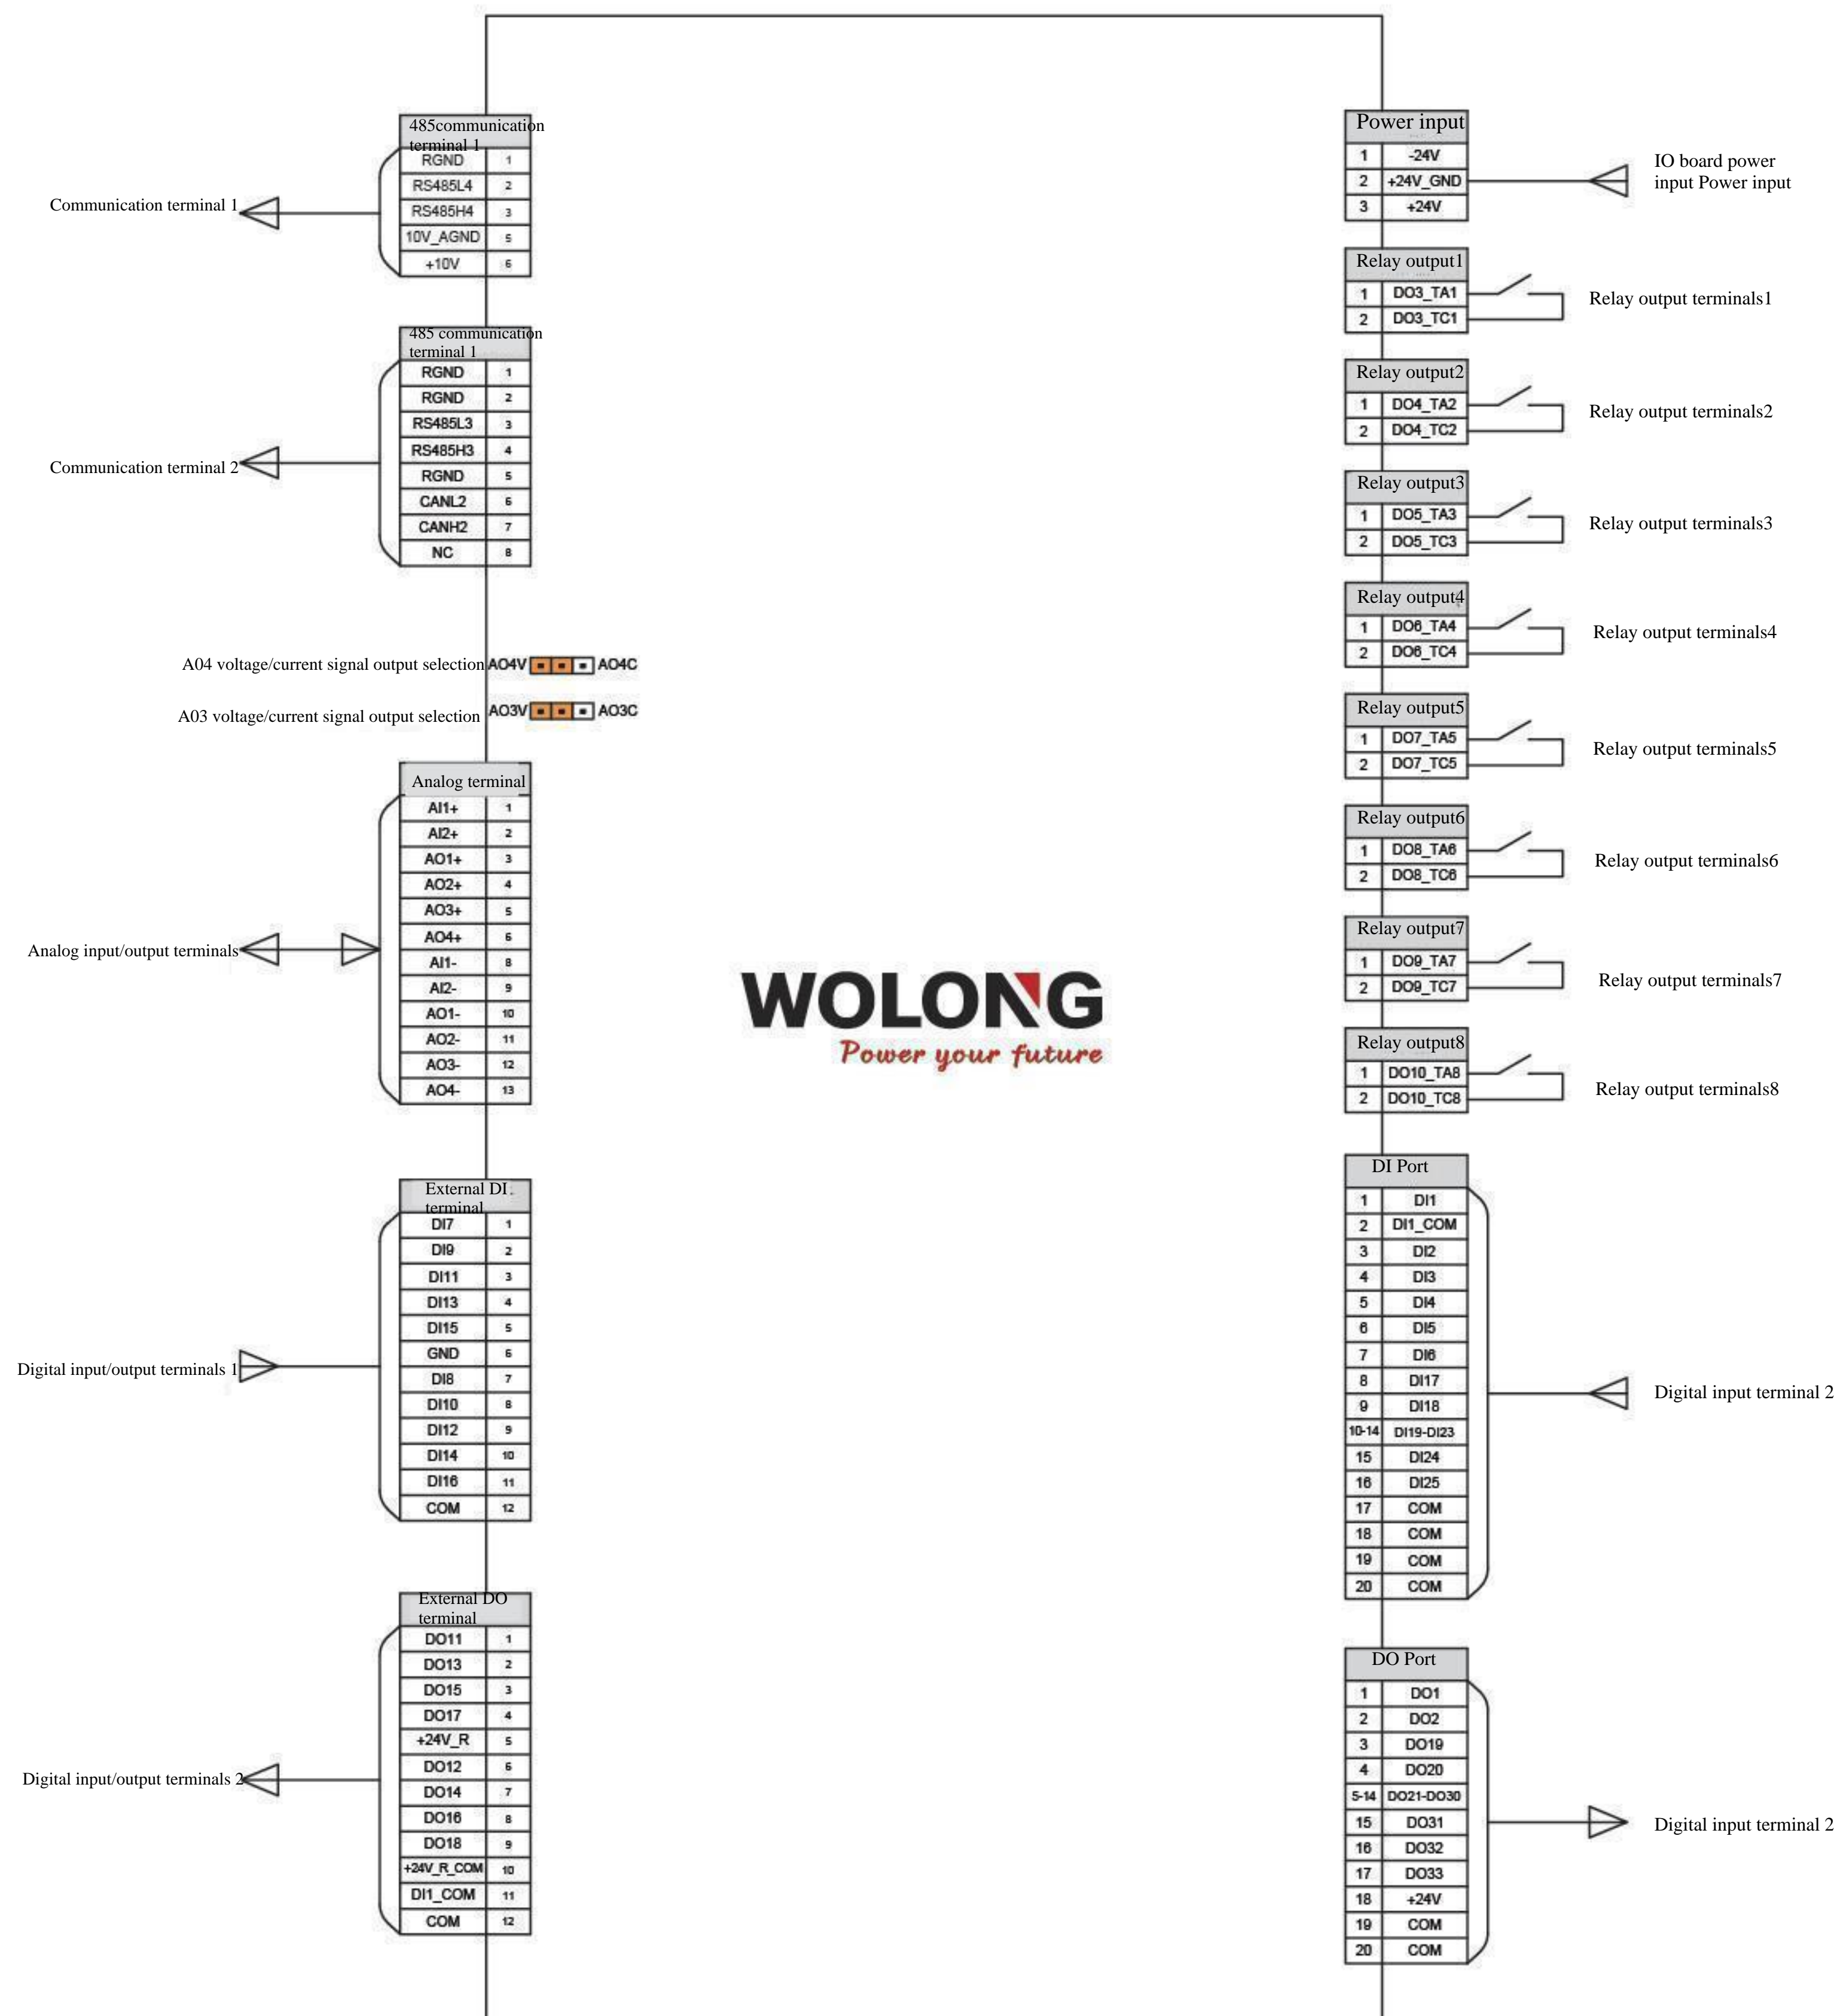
485communication terminal 1

| RGND | 1 |
|---|---|
| RS485L4 | 2 |
| RS485H4 | 3 |
| 10V_AGND | 5 |
| +10V | 6 |

Communication terminal 1

485 communication terminal 1

| RGND | 1 |
|---|---|
| RGND | 2 |
| RS485L3 | 3 |
| RS485H3 | 4 |
| RGND | 5 |
| CANL2 | 6 |
| CANH2 | 7 |
| NC | 8 |

Communication terminal 2

A04 voltage/current signal output selection AO4V AO4C

A03 voltage/current signal output selection AO3V AO3C

Analog terminal

| AI1+ | 1 |
|---|---|
| AI2+ | 2 |
| AO1+ | 3 |
| AO2+ | 4 |
| AO3+ | 5 |
| AO4+ | 6 |
| AI1- | 8 |
| AI2- | 9 |
| AO1- | 10 |
| AO2- | 11 |
| AO3- | 12 |
| AO4- | 13 |

Analog input/output terminals

External DI terminal

| DI7 | 1 |
|---|---|
| DI9 | 2 |
| DI11 | 3 |
| DI13 | 4 |
| DI15 | 5 |
| GND | 6 |
| DI8 | 7 |
| DI10 | 8 |
| DI12 | 9 |
| DI14 | 10 |
| DI16 | 11 |
| COM | 12 |

Digital input/output terminals 1

External DO terminal

| DO11 | 1 |
|---|---|
| DO13 | 2 |
| DO15 | 3 |
| DO17 | 4 |
| +24V_R | 5 |
| DO12 | 6 |
| DO14 | 7 |
| DO16 | 8 |
| DO18 | 9 |
| +24V_R_COM | 10 |
| DI1_COM | 11 |
| COM | 12 |

Digital input/output terminals 2

WOLONG
Power your future

Power input

| 1 | -24V |
|---|---|
| 2 | +24V_GND |
| 3 | +24V |

IO board power input Power input

Relay output1

| 1 | DO3_TA1 |
|---|---|
| 2 | DO3_TC1 |

Relay output terminals1

Relay output2

| 1 | DO4_TA2 |
|---|---|
| 2 | DO4_TC2 |

Relay output terminals2

Relay output3

| 1 | DO5_TA3 |
|---|---|
| 2 | DO5_TC3 |

Relay output terminals3

Relay output4

| 1 | DO6_TA4 |
|---|---|
| 2 | DO6_TC4 |

Relay output terminals4

Relay output5

| 1 | DO7_TA5 |
|---|---|
| 2 | DO7_TC5 |

Relay output terminals5

Relay output6

| 1 | DO8_TA6 |
|---|---|
| 2 | DO8_TC6 |

Relay output terminals6

Relay output7

| 1 | DO9_TA7 |
|---|---|
| 2 | DO9_TC7 |

Relay output terminals7

Relay output8

| 1 | DO10_TA8 |
|---|---|
| 2 | DO10_TC8 |

Relay output terminals8

DI Port

| 1 | DI1 |
|---|---|
| 2 | DI1_COM |
| 3 | DI2 |
| 4 | DI3 |
| 5 | DI4 |
| 6 | DI5 |
| 7 | DI6 |
| 8 | DI17 |
| 9 | DI18 |
| 10-14 | DI19-DI23 |
| 15 | DI24 |
| 16 | DI25 |
| 17 | COM |
| 18 | COM |
| 19 | COM |
| 20 | COM |

Digital input terminal 2

DO Port

| 1 | DO1 |
|---|---|
| 2 | DO2 |
| 3 | DO19 |
| 4 | DO20 |
| 5-14 | DO21-DO30 |
| 15 | DO31 |
| 16 | DO32 |
| 17 | DO33 |
| 18 | +24V |
| 19 | COM |
| 20 | COM |

Digital input terminal 2